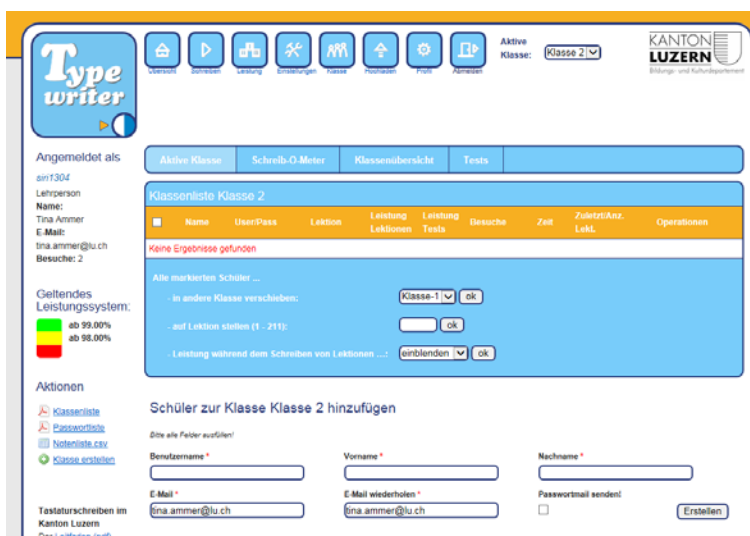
Type writer

Übersicht Schreiben Leistung Einstellungen Klasse Hochladen Profil Abmelden

Aktive Klasse: Klasse 2

KANTON LUZERN
Bildungs- und Kulturdepartement

Angemeldet als
siri1304
Lehrperson
Name:
Tina Ammer
E-Mail:
tina.ammer@lu.ch
Besuche: 2

Geltendes Leistungssystem:
ab 99.00%
ab 98.00%

Aktionen
Klassenliste
Passwortliste
Notenliste csv
Klasse erstellen

Tastaturschreiben im Kanton Luzern
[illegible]

Aktive Klasse | Schreib-O-Meter | Klassenübersicht | Tests

Klassenliste Klasse 2

| | Name | User/Pass | Lektion | Leistung Lektionen | Leistung Tests | Besuche | Zeit | Zuletzt/Anz. Lekt. | Operationen |
|---|---|---|---|---|---|---|---|---|---|
| Keine Ergebnisse gefunden | | | | | | | | | |

Alle markierten Schüler ...
- in andere Klasse verschieben: Klasse-1 ok
- auf Lektion stellen (1 - 211): ok
- Leistung während dem Schreiben von Lektionen ...: einblenden ok

Schüler zur Klasse Klasse 2 hinzufügen

Bitte alle Felder ausfüllen!

Benutzername *
Vorname *
Nachname *
E-Mail *
tina.ammer@lu.ch
E-Mail wiederholen *
tina.ammer@lu.ch
Passwortmail senden!
Erstellen